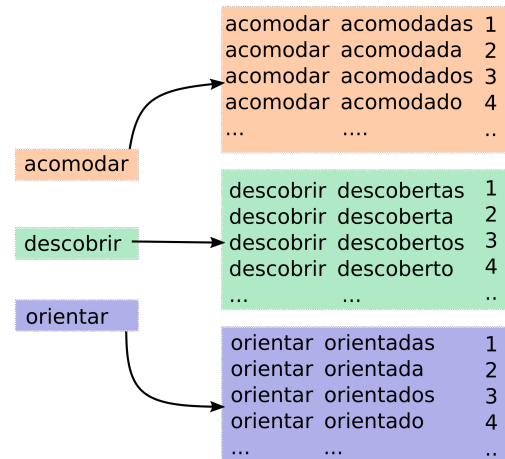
acomodar

descobrir

orientar

| | | |
|---|---|---|
| acomodar | acomodadas | 1 |
| acomodar | acomodada | 2 |
| acomodar | acomodados | 3 |
| acomodar | acomodado | 4 |
| ... | .... | .. |

| | | |
|---|---|---|
| descobrir | descobertas | 1 |
| descobrir | descoberta | 2 |
| descobrir | descobertos | 3 |
| descobrir | descoberto | 4 |
| ... | ... | .. |

| | | |
|---|---|---|
| orientar | orientadas | 1 |
| orientar | orientada | 2 |
| orientar | orientados | 3 |
| orientar | orientado | 4 |
| ... | ... | .. |